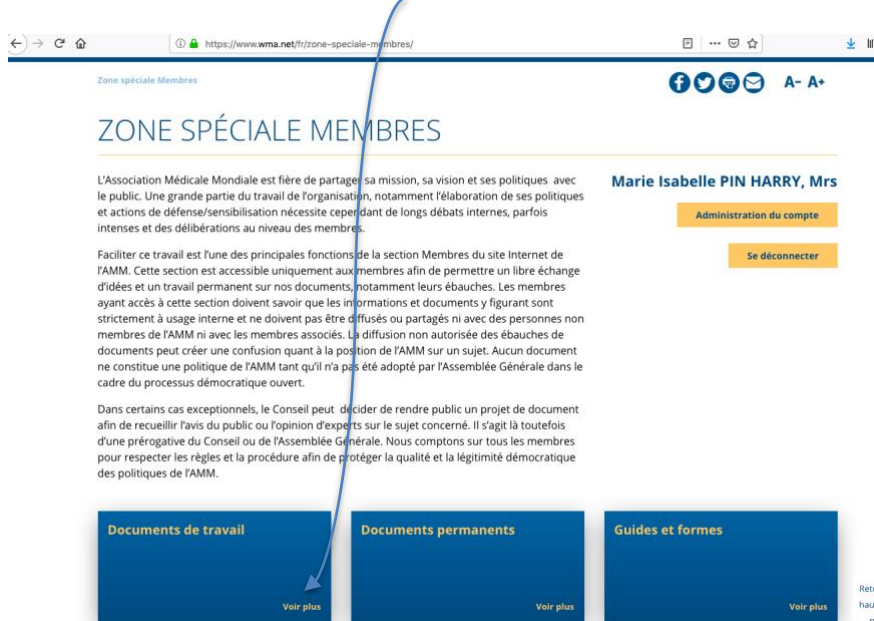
https://www.wma.net/fr/zone-speciale-membres/

Zone spéciale Membres

A- A+

ZONE SPÉCIALE MEMBRES

L'Association Médicale Mondiale est fière de partager sa mission, sa vision et ses politiques avec le public. Une grande partie du travail de l'organisation, notamment l'élaboration de ses politiques et actions de défense/sensibilisation nécessite cependant de longs débats internes, parfois intenses et des délibérations au niveau des membres.

Faciliter ce travail est l'une des principales fonctions de la section Membres du site Internet de l'AMM. Cette section est accessible uniquement aux membres afin de permettre un libre échange d'idées et un travail permanent sur nos documents, notamment leurs ébauches. Les membres ayant accès à cette section doivent savoir que les informations et documents y figurant sont strictement à usage interne et ne doivent pas être diffusés ou partagés ni avec des personnes non membres de l'AMM ni avec les membres associés. La diffusion non autorisée des ébauches de documents peut créer une confusion quant à la position de l'AMM sur un sujet. Aucun document ne constitue une politique de l'AMM tant qu'il n'a pas été adopté par l'Assemblée Générale dans le cadre du processus démocratique ouvert.

Dans certains cas exceptionnels, le Conseil peut décider de rendre public un projet de document afin de recueillir l'avis du public ou l'opinion d'experts sur le sujet concerné. Il s'agit là toutefois d'une prérogative du Conseil ou de l'Assemblée Générale. Nous comptons sur tous les membres pour respecter les règles et la procédure afin de protéger la qualité et la légitimité démocratique des politiques de l'AMM.

Marie Isabelle PIN HARRY, Mrs

Administration du compte

Se déconnecter

Documents de travail

Voir plus

Documents permanents

Voir plus

Guides et formes

Voir plus

Ret
hau